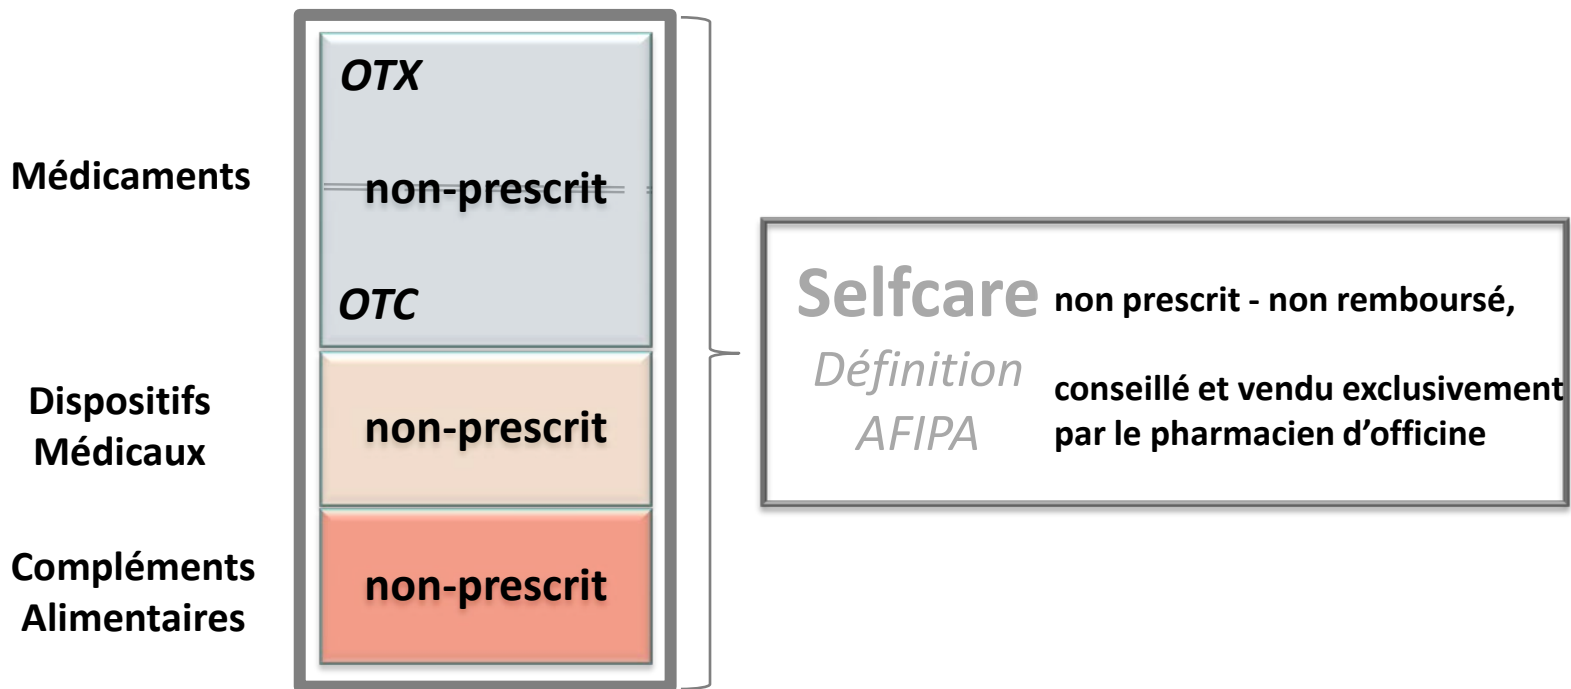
Médicaments

OTX

non-prescrit

OTC

Dispositifs Médicaux

non-prescrit

Compléments Alimentaires

non-prescrit

Selfcare non prescrit - non remboursé,

Définition AFIPA

conseillé et vendu exclusivement par le pharmacien d'officine